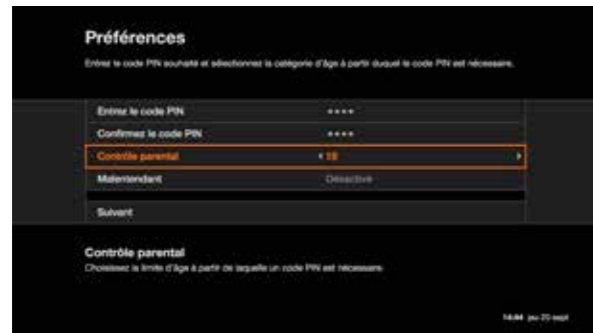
Préférences

Entrez le code PIN souhaité et sélectionnez la catégorie d'âge à partir duquel le code PIN est nécessaire.

Entrez le code PIN ****
Confirmez le code PIN ****
Contrôle parental ‹ 18 ›
Malentendant Désactivé
Suivant

Contrôle parental
Choisissez la limite d'âge à partir de laquelle un code PIN est nécessaire.

14:44 jeu 20 sept